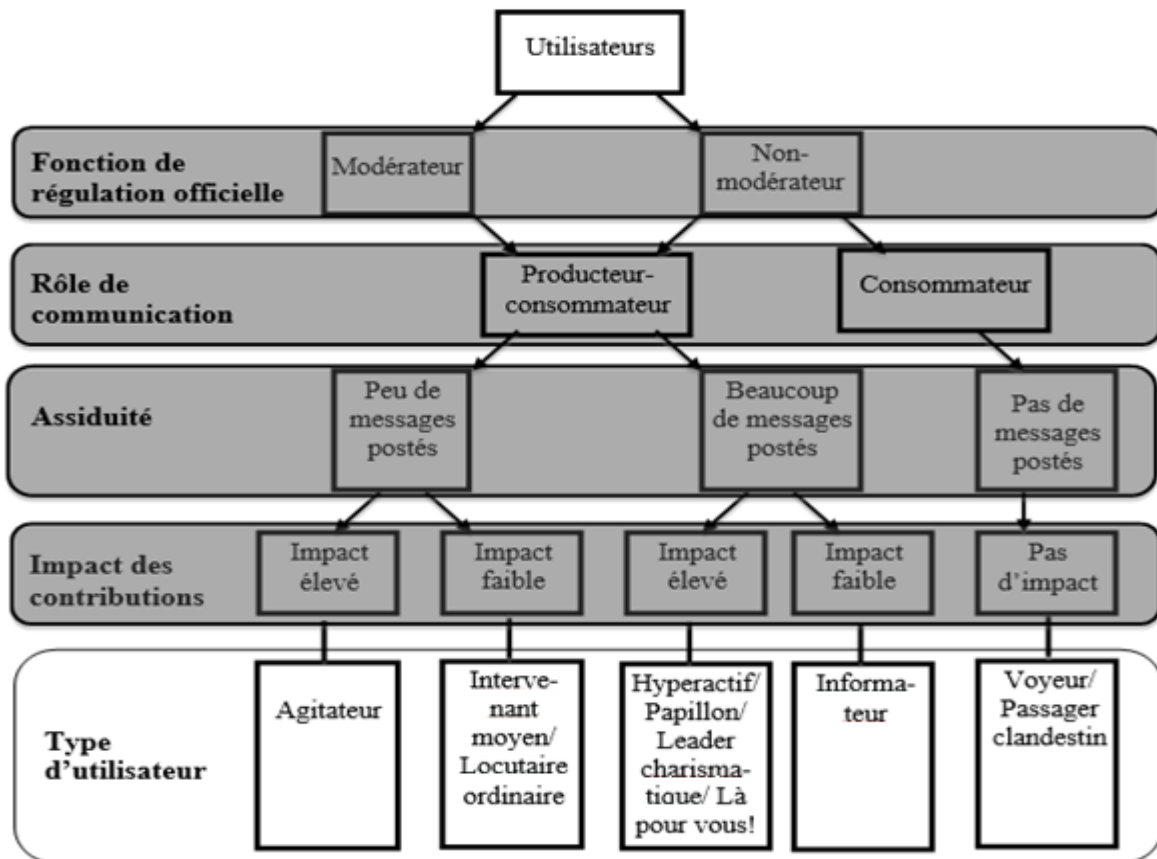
Utilisateurs

Fonction de régulation officielle

Modérateur

Non-modérateur

Rôle de communication

Producteur-consommateur

Consommateur

Assiduité

Peu de messages postés

Beaucoup de messages postés

Pas de messages postés

Impact des contributions

Impact élevé

Impact faible

Impact élevé

Impact faible

Pas d'impact

Type d'utilisateur

Agitateur

Intervenant moyen/ Locutaire ordinaire

Hyperactif/ Papillon/ Leader charismatique/ Là pour vous!

Informateur

Voyeur/ Passager clandestin